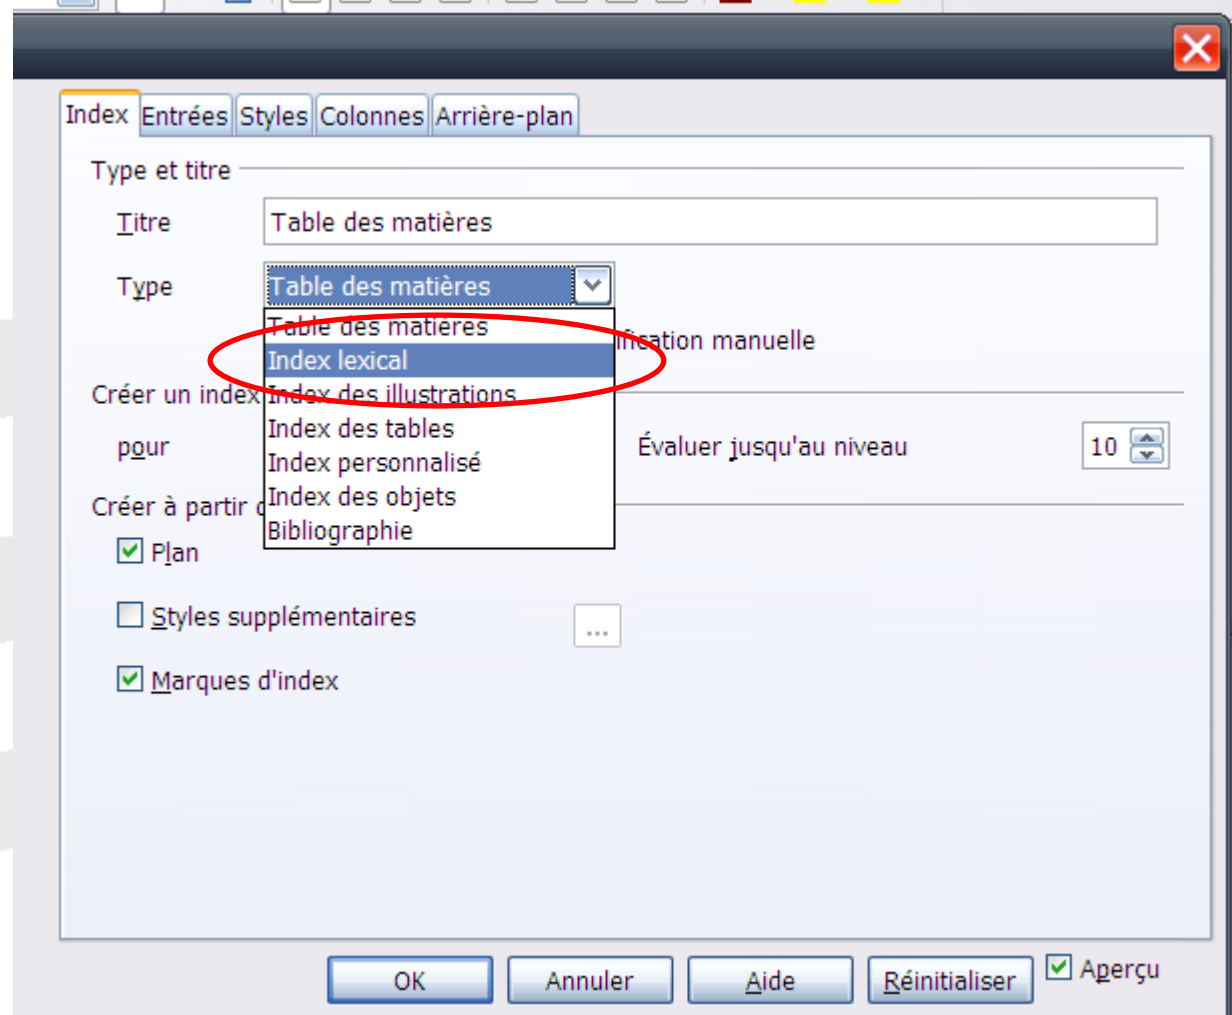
Index Entrées Styles Colonnes Arrière-plan

Type et titre

Titre Table des matières

Type Table des matières

Table des matières
Index lexical
Index des illustrations
Index des tables
Index personnalisé
Index des objets
Bibliographie

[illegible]fication manuelle

Créer un index

pour

Évaluer jusqu'au niveau 10

Créer à partir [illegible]

Plan

Styles supplémentaires ...

Marques d'index

OK Annuler Aide Réinitialiser Aperçu